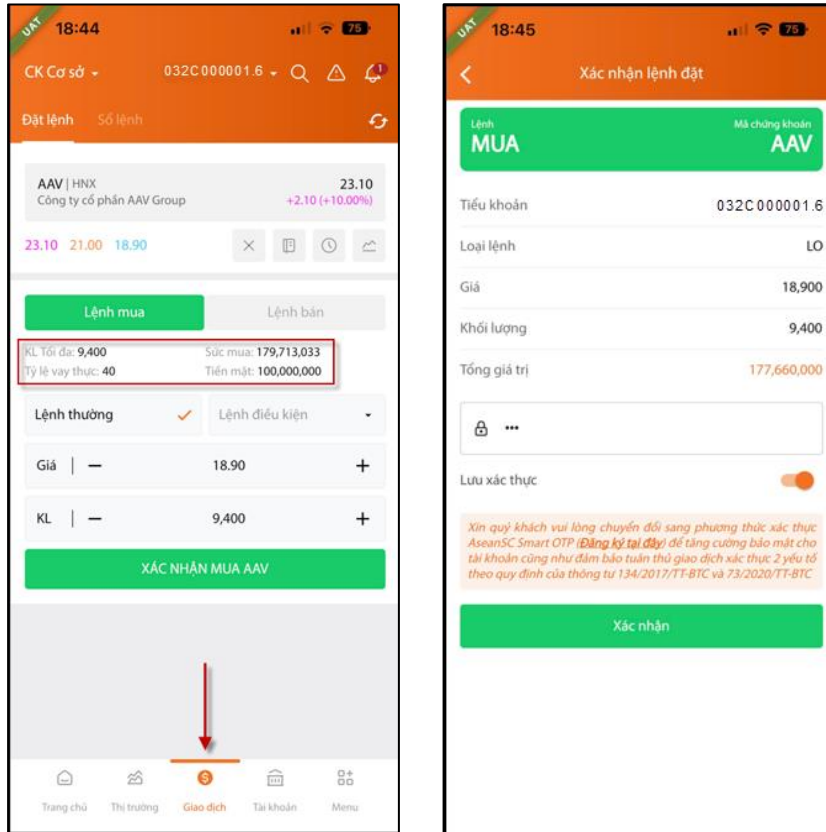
UAT 18:44 75

CK Cơ sở 032C000001.6 1

Đặt lệnh Sổ lệnh

AAV | HNX 23.10
Công ty cổ phần AAV Group +2.10 (+10.00%)

23.10 21.00 18.90

Lệnh mua Lệnh bán

KL Tối đa: 9,400 Sức mua: 179,713,033
Tỷ lệ vay thực: 40 Tiền mặt: 100,000,000

Lệnh thường Lệnh điều kiện

Giá | — 18.90 +

KL | — 9,400 +

XÁC NHẬN MUA AAV

Trang chủ Thị trường Giao dịch Tài khoản Menu

UAT 18:45 75

Xác nhận lệnh đặt

Lệnh
MUA
Mã chứng khoán
AAV

Tiểu khoản 032C000001.6

Loại lệnh LO

Giá 18,900

Khối lượng 9,400

Tổng giá trị 177,660,000

•••

Lưu xác thực

Xin quý khách vui lòng chuyển đổi sang phương thức xác thực AseanSC Smart OTP (Đăng ký tại đây) để tăng cường bảo mật cho tài khoản cũng như đảm bảo tuân thủ giao dịch xác thực 2 yếu tố theo quy định của thông tư 134/2017/TT-BTC và 73/2020/TT-BTC

Xác nhận